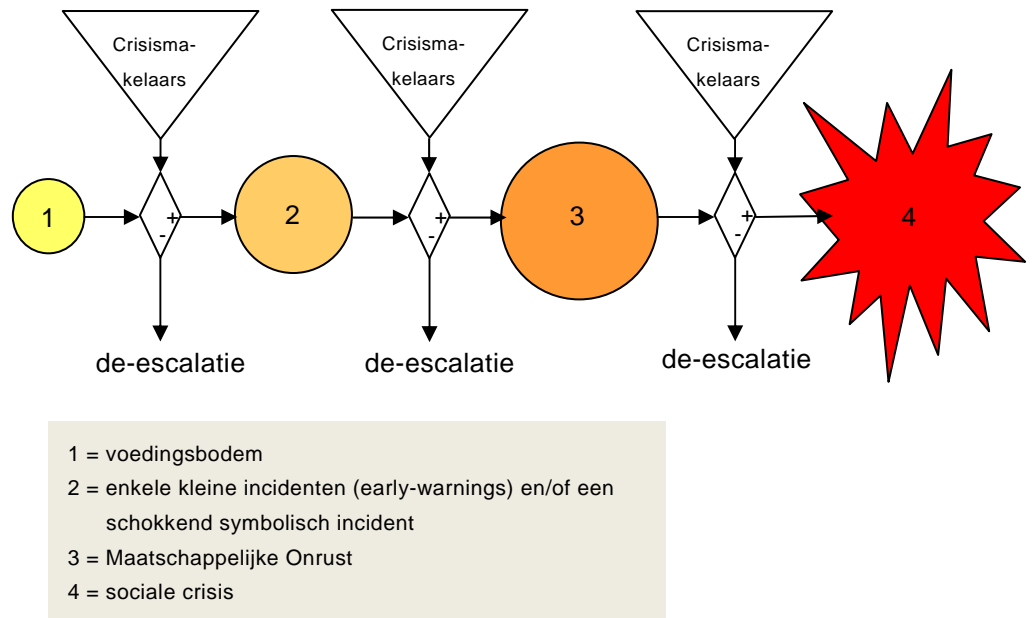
Crisismakelaars

Crisismakelaars

Crisismakelaars

1

+

-

2

+

-

3

+

-

4

de-escalatie

de-escalatie

de-escalatie

1 = voedingsbodem
2 = enkele kleine incidenten (early-warnings) en/of een schokkend symbolisch incident
3 = Maatschappelijke Onrust
4 = sociale crisis